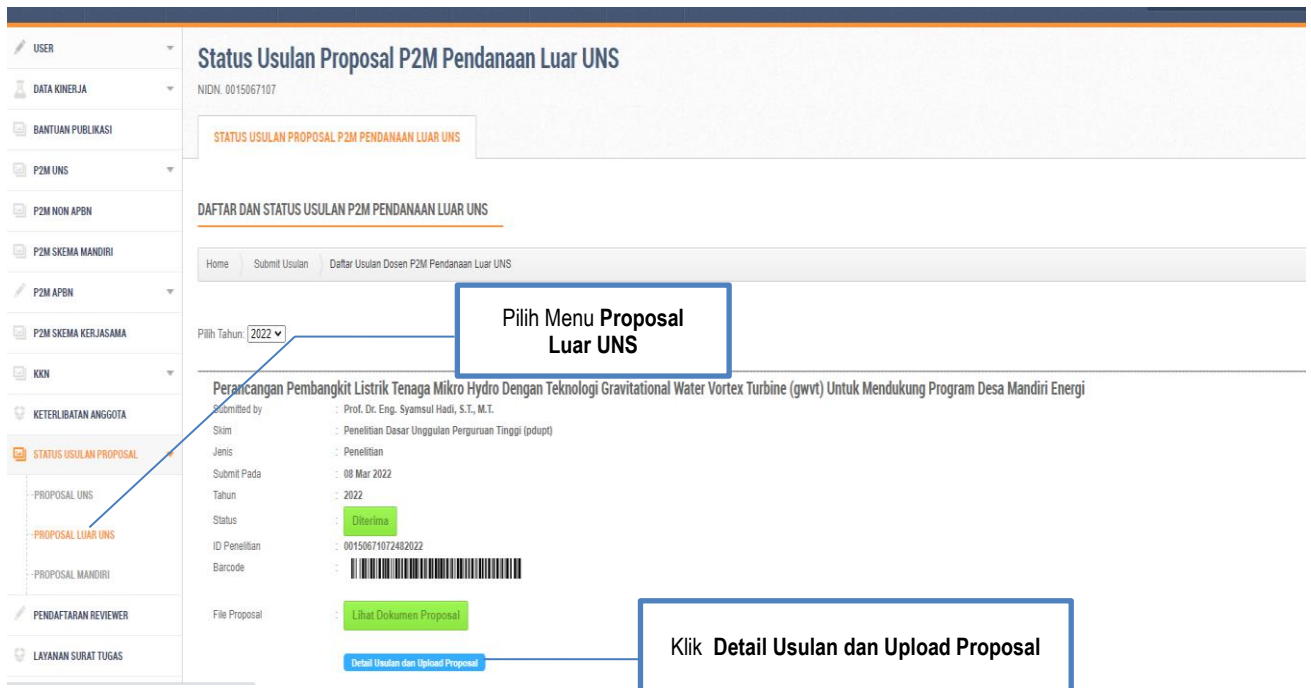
USER
DATA KINERJA
BANTUAN PUBLIKASI
P2M UNS
P2M NON APBN
P2M SKEMA MANDIRI
P2M APBN
P2M SKEMA KERJASAMA
KKN
KETERLIBATAN ANGGOTA
STATUS USULAN PROPOSAL
-PROPOSAL UNS
-PROPOSAL LUAR UNS
-PROPOSAL MANDIRI
PENDAFTARAN REVIEWER
LAYANAN SURAT TUGAS

Status Usulan Proposal P2M Pendanaan Luar UNS
NIDN. 0015067107

STATUS USULAN PROPOSAL P2M PENDANAAN LUAR UNS

DAFTAR DAN STATUS USULAN P2M PENDANAAN LUAR UNS

Home | Submit Usulan | Daftar Usulan Dosen P2M Pendanaan Luar UNS

Pilih Menu **Proposal Luar UNS**

Pilih Tahun: 2022

Perancangan Pembangkit Listrik Tenaga Mikro Hydro Dengan Teknologi Gravitational Water Vortex Turbine (gwvt) Untuk Mendukung Program Desa Mandiri Energi

| | |
|---|---|
| Submitted by | : Prof. Dr. Eng. Syamsul Hadi, S.T., M.T. |
| Skim | : Penelitian Dasar Unggulan Perguruan Tinggi (pdupt) |
| Jenis | : Penelitian |
| Submit Pada | : 08 Mar 2022 |
| Tahun | : 2022 |
| Status | : Diterima |
| ID Penelitian | : 00150671072482022 |
| Barcode | : |
| File Proposal | : Lihat Dokumen Proposal |

Detail Usulan dan Upload Proposal

Klik **Detail Usulan dan Upload Proposal**